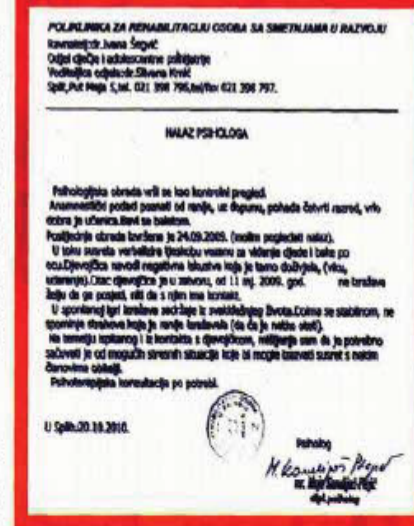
POLIKLINIKA ZA REHABILITACIJU OSOBA SA SMETNJAMA U RAZVOJU
Ravnatelj:dr.Ivana Šegvić
Odjel djeće i adolescentne psihijatrije
Voditeljica odjela:dr.Slavena Krnić
Split,Put Meja 5,tel. 021 398 796,tel/fax 021 398 797.

NALAZ PSIHOLOGA

Psihologijska obrada vrši se kao kontrolni pregled.
Anamnestički podaci poznati od ranije, uz dopunu, pohađa četvrti razred, vrlo dobra je učenica.Bavi se baletom.
Posljednja obrada izvršena je 24.09.2005. (vidjeti prethodni nalaz).
U tijeku susreta verbalizira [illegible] vezanu za viđenje djede i baka po ocu.Djevojčica navodi negativna iskustva koja je tamo doživjela, (vicu, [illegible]).Otac djevojčice je u zatvoru, od 11 mj. 2009. god. ne izražava želju da ga posjeti, niti da s njim ima kontakt.
U spontanoj igri izražava sadržaje iz svakodnevnog života.Doima se stabilnom, ne spominje strahove koje je ranije izražavala (da če je netko oteti).
Na temelju testiranja i iz kontakta s djevojčicom, mišljenja sam da je potrebno sačuvati je od mogućih stresnih situacija koje bi mogle izazvati susret s nekim članovima obitelji.
Psihoterapijska konzultacija po potrebi.

U Splitu,20.10.2010.

Psiholog
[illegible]
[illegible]
dipl. psiholog